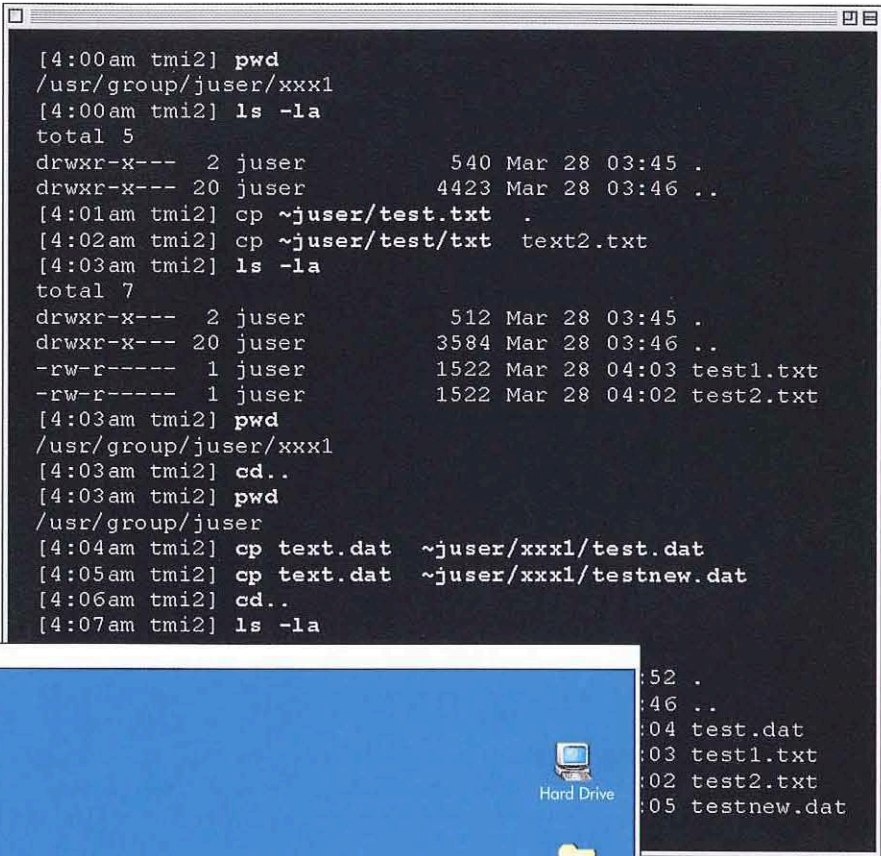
[4:00am tmi2] pwd
/usr/group/juser/xxx1
[4:00am tmi2] ls -la
total 5
drwxr-x--- 2 juser 540 Mar 28 03:45 .
drwxr-x--- 20 juser 4423 Mar 28 03:46 ..
[4:01am tmi2] cp ~juser/test.txt .
[4:02am tmi2] cp ~juser/test/txt text2.txt
[4:03am tmi2] ls -la
total 7
drwxr-x--- 2 juser 512 Mar 28 03:45 .
drwxr-x--- 20 juser 3584 Mar 28 03:46 ..
-rw-r----- 1 juser 1522 Mar 28 04:03 test1.txt
-rw-r----- 1 juser 1522 Mar 28 04:02 test2.txt
[4:03am tmi2] pwd
/usr/group/juser/xxx1
[4:03am tmi2] cd..
[4:03am tmi2] pwd
/usr/group/juser
[4:04am tmi2] cp text.dat ~juser/xxx1/test.dat
[4:05am tmi2] cp text.dat ~juser/xxx1/testnew.dat
[4:06am tmi2] cd..
[4:07am tmi2] ls -la
:52 .
:46 ..
:04 test.dat
:03 test1.txt
:02 test2.txt
:05 testnew.dat

Hard Drive